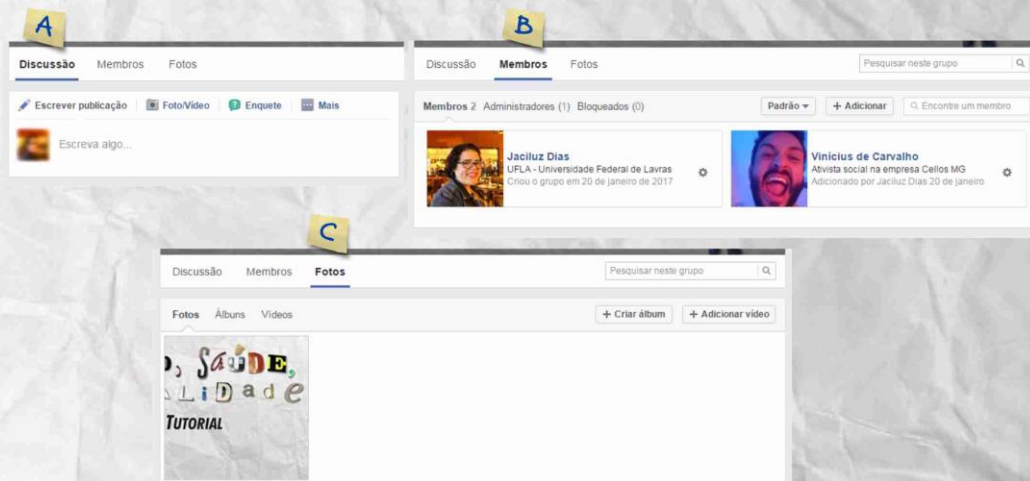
A

Discussão Membros Fotos

Escrever publicação Foto/Vídeo Enquete Mais

Escreva algo...

B

Discussão Membros Fotos

Pesquisar neste grupo

Membros 2 Administradores (1) Bloqueados (0)

Padrão + Adicionar Encontre um membro

Jaciluz Dias
UFLA - Universidade Federal de Lavras
Criou o grupo em 20 de janeiro de 2017

Vinicius de Carvalho
Ativista social na empresa Cellos MG
Adicionado por Jaciluz Dias 20 de janeiro

C

Discussão Membros Fotos

Pesquisar neste grupo

Fotos Álbuns Vídeos

+ Criar álbum + Adicionar vídeo

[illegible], Saúde, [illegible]lidade
Tutorial